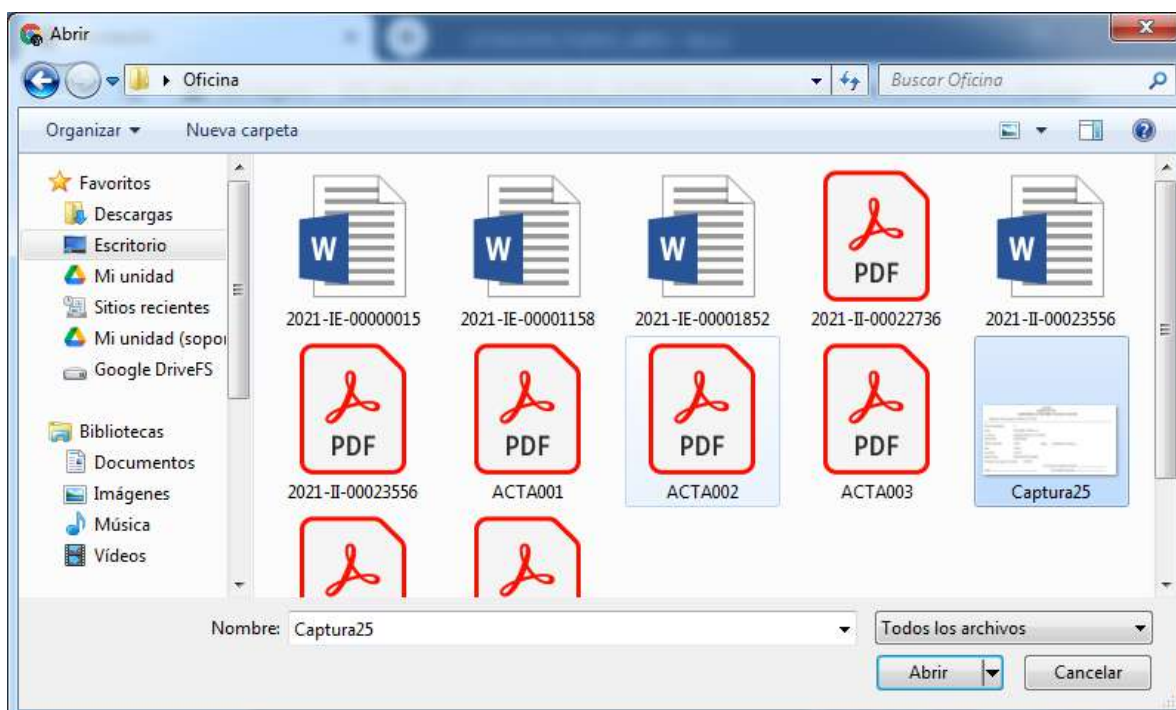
Abrir

Oficina

Buscar Oficina

Organizar ▾ Nueva carpeta

Favoritos
Descargas
Escritorio
Mi unidad
Sitios recientes
Mi unidad (sopor
Google DriveFS

Bibliotecas
Documentos
Imágenes
Música
Vídeos

W
2021-IE-00000015

W
2021-IE-00001158

W
2021-IE-00001852

PDF
2021-II-00022736

W
2021-II-00023556

PDF
2021-II-00023556

PDF
ACTA001

PDF
ACTA002

PDF
ACTA003

Captura25

Nombre: Captura25

Todos los archivos

Abrir

Cancelar